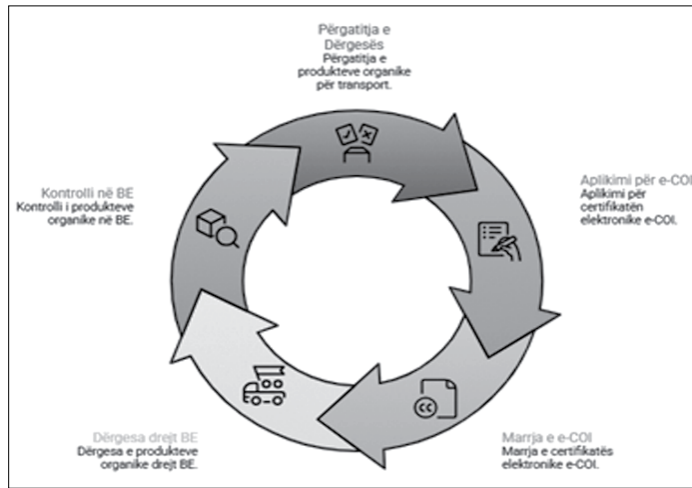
Përgatitja e Dërgesës
Përgatitja e produkteve organike për transport.

Aplikimi për e-COI
Aplikimi për certifikatën elektronike e-COI.

Marrja e e-COI
Marrja e certifikatës elektronike e-COI.

Dërgesa drejt BE
Dërgesa e produkteve organike drejt BE.

Kontrolli në BE
Kontrolli i produkteve organike në BE.